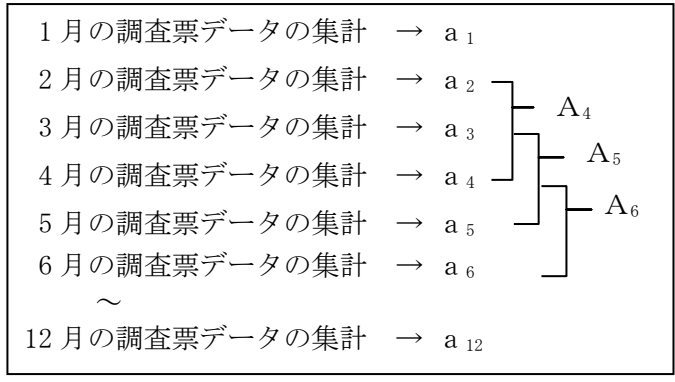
1月の調査票データの集計 → $a_1$

2月の調査票データの集計 → $a_2$

3月の調査票データの集計 → $a_3$

4月の調査票データの集計 → $a_4$

5月の調査票データの集計 → $a_5$

6月の調査票データの集計 → $a_6$

～

12月の調査票データの集計 → $a_{12}$

$A_4$

$A_5$

$A_6$